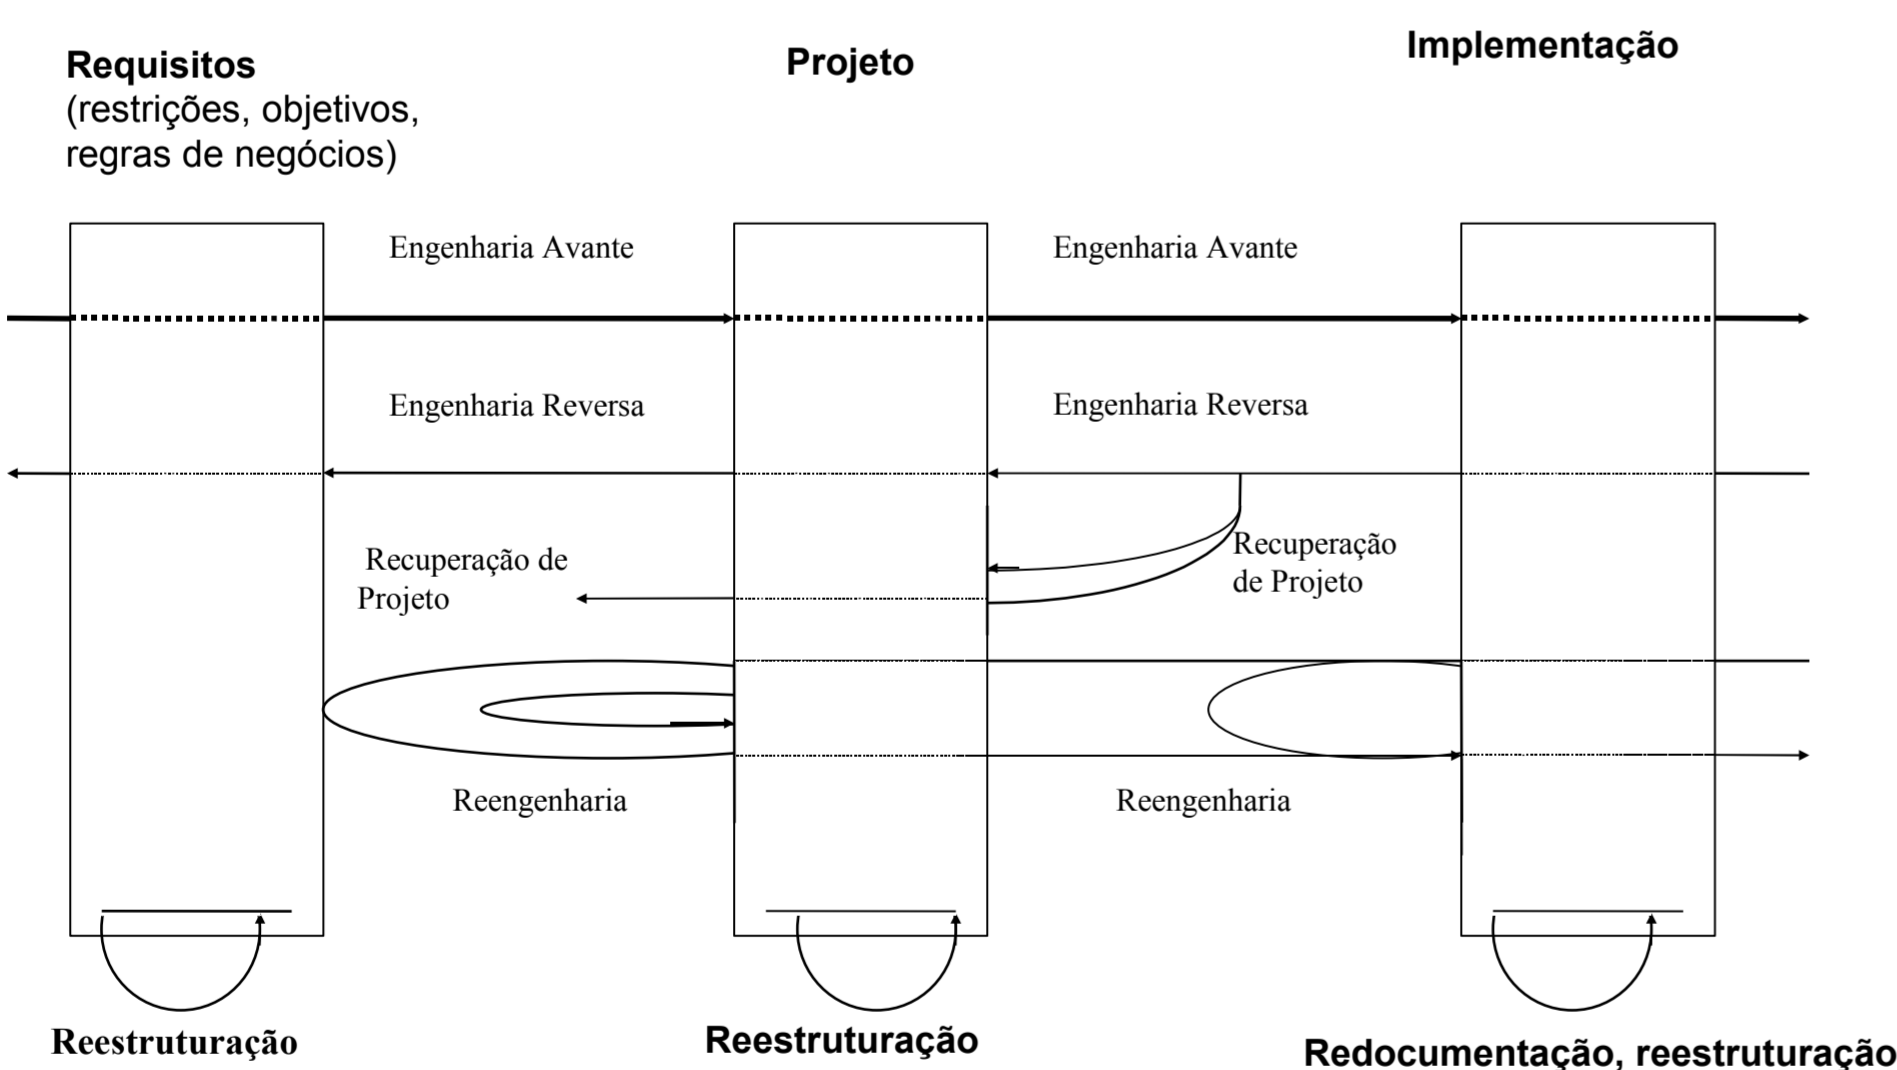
Requisitos
(restrições, objetivos, regras de negócios)

Projeto

Implementação

Engenharia Avante

Engenharia Avante

Engenharia Reversa

Engenharia Reversa

Recuperação de Projeto

Recuperação de Projeto

Reengenharia

Reengenharia

Reestruturação

Reestruturação

Redocumentação, reestruturação